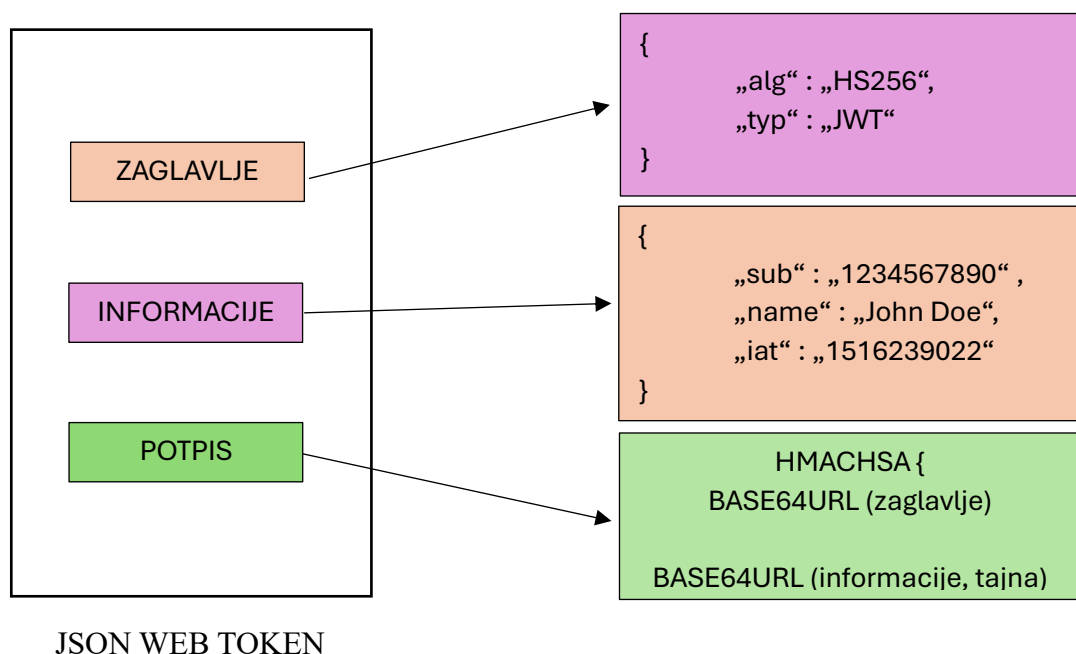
ZAGLAVLJE

INFORMACIJE

POTPIS

JSON WEB TOKEN

{
„alg“ : „HS256“,
„typ“ : „JWT“
}

{
„sub“ : „1234567890“ ,
„name“ : „John Doe“,
„iat“ : „1516239022“
}

HMACHSA {
BASE64URL (zaglavlje)

BASE64URL (informacije, tajna)